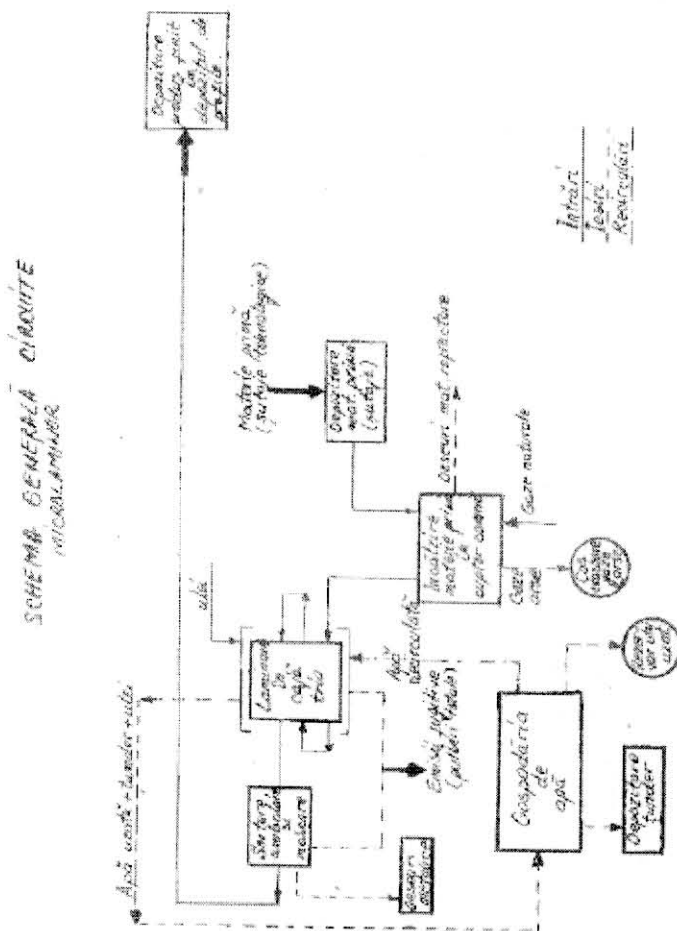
SCHEMA GENERALA CIRCUITE
MICROLAMINOR

Apă uzată + țunder + ulei

Ulei

Depozitare produs finit în depozitul de profile

Materie primă (sârme laminate)

Depozitare mat. primă (sârme)

Deșeuri mat. refractare

Gaze naturale

Încălzire materie primă în cuptor cu inducție

Gaze arse

Coș evacuare gaze arse

Apă recirculată

Laminor cu 3 linii

Șlefuire, sortare și ambalare

Emisii poluante (particule țunder)

Gospodăria de apă

Depozitare țunder

Apă de adaos

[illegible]

Intrări
Ieșiri
Recirculare